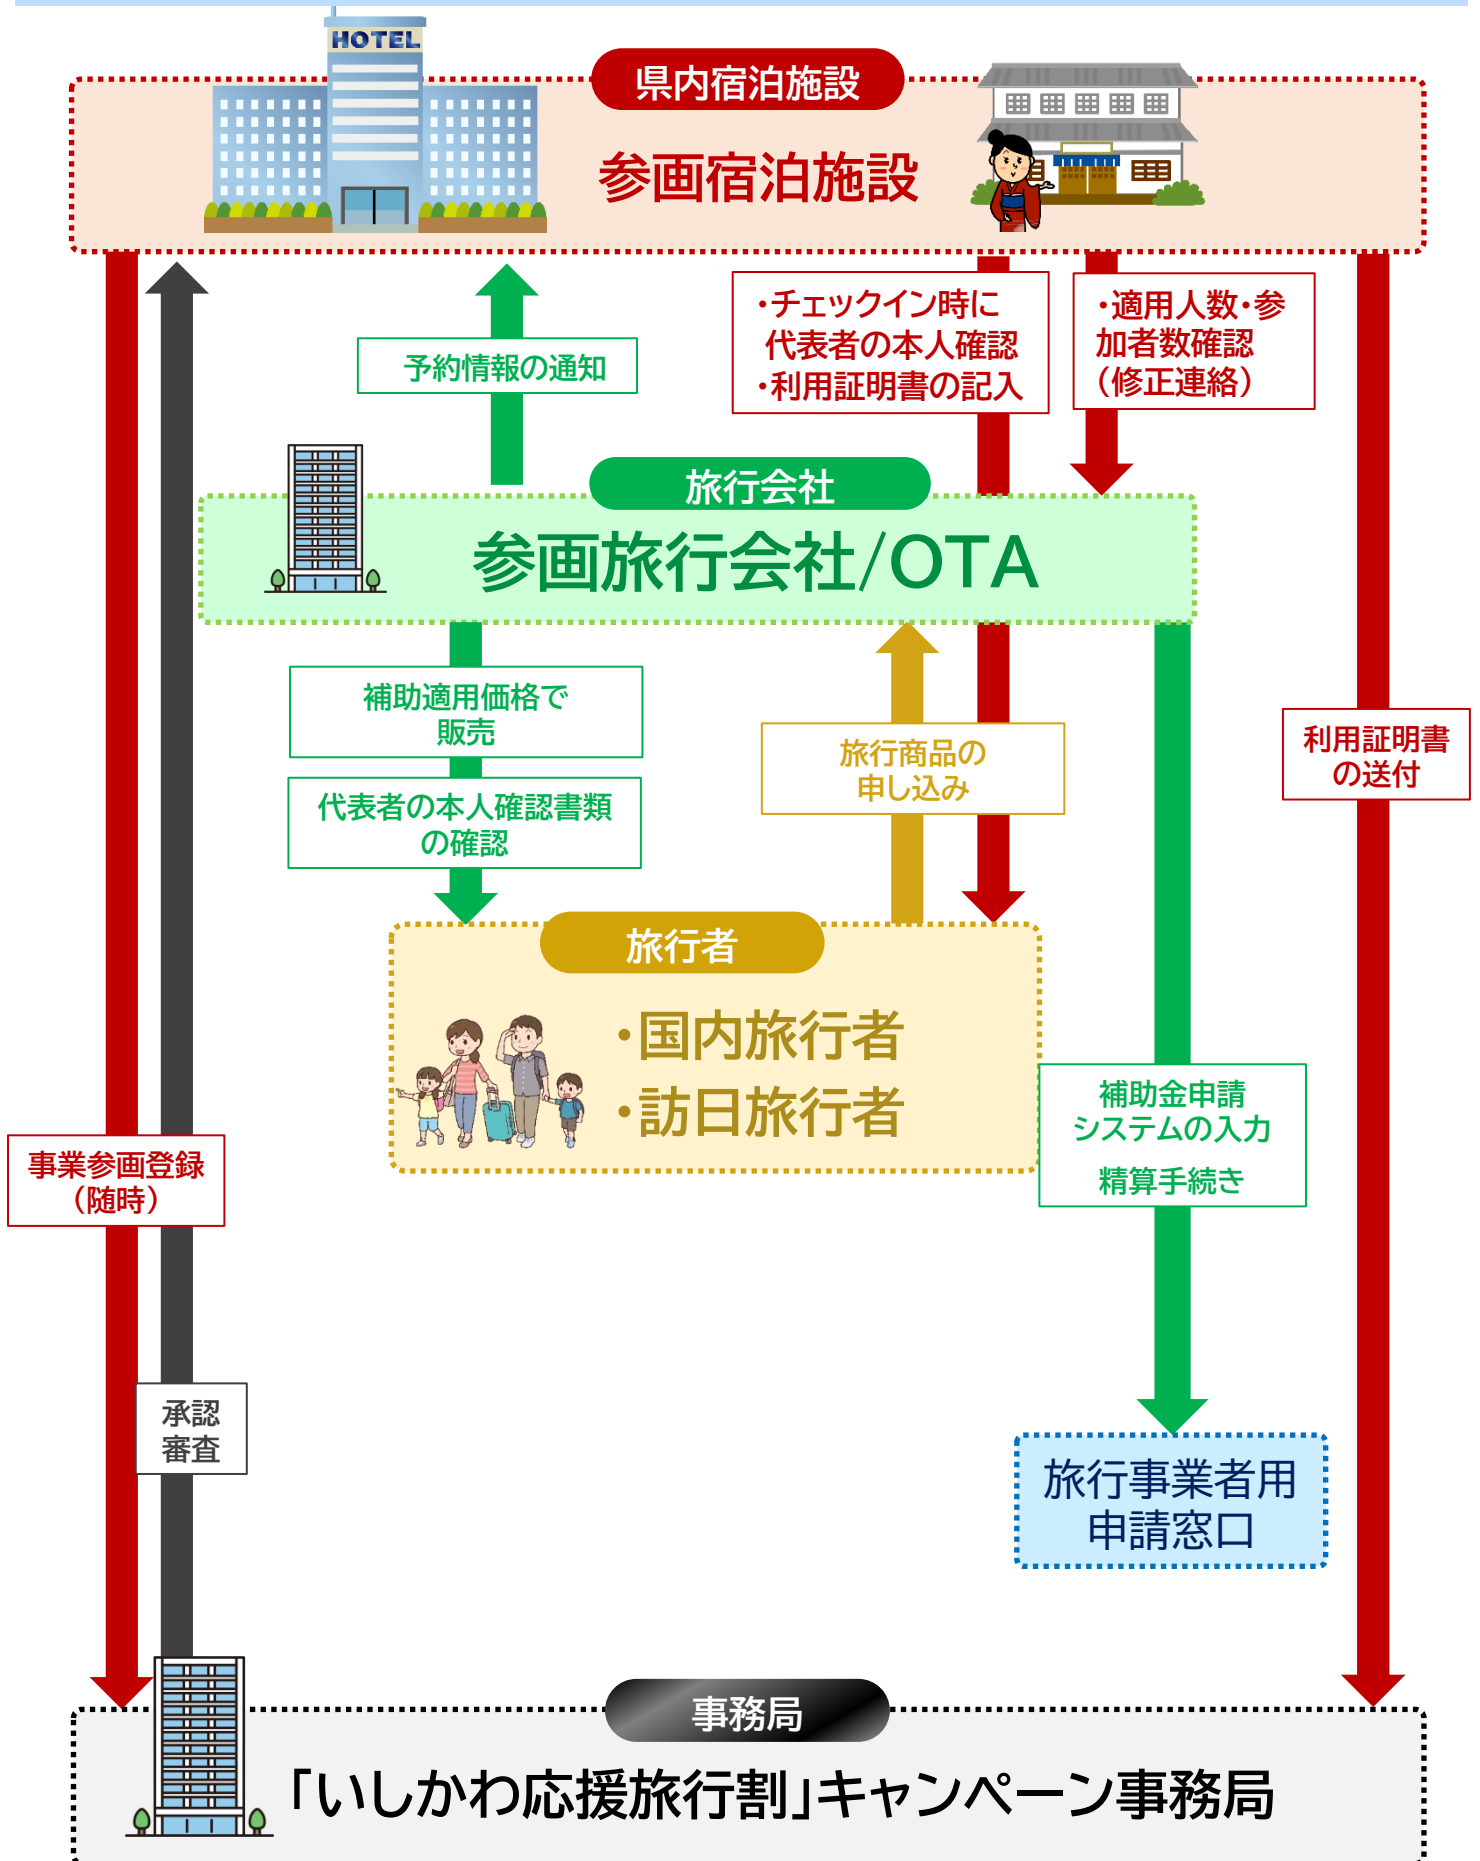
HOTEL

県内宿泊施設

参画宿泊施設

予約情報の通知

・チェックイン時に
代表者の本人確認
・利用証明書の記入

・適用人数・参
加者数確認
(修正連絡)

旅行会社

参画旅行会社/OTA

補助適用価格で
販売

代表者の本人確認書類
の確認

旅行商品の
申し込み

利用証明書
の送付

旅行者

・国内旅行者
・訪日旅行者

補助金申請
システムの入力
精算手続き

事業参画登録
(随時)

承認
審査

旅行事業者用
申請窓口

事務局

「いしかわ応援旅行割」キャンペーン事務局